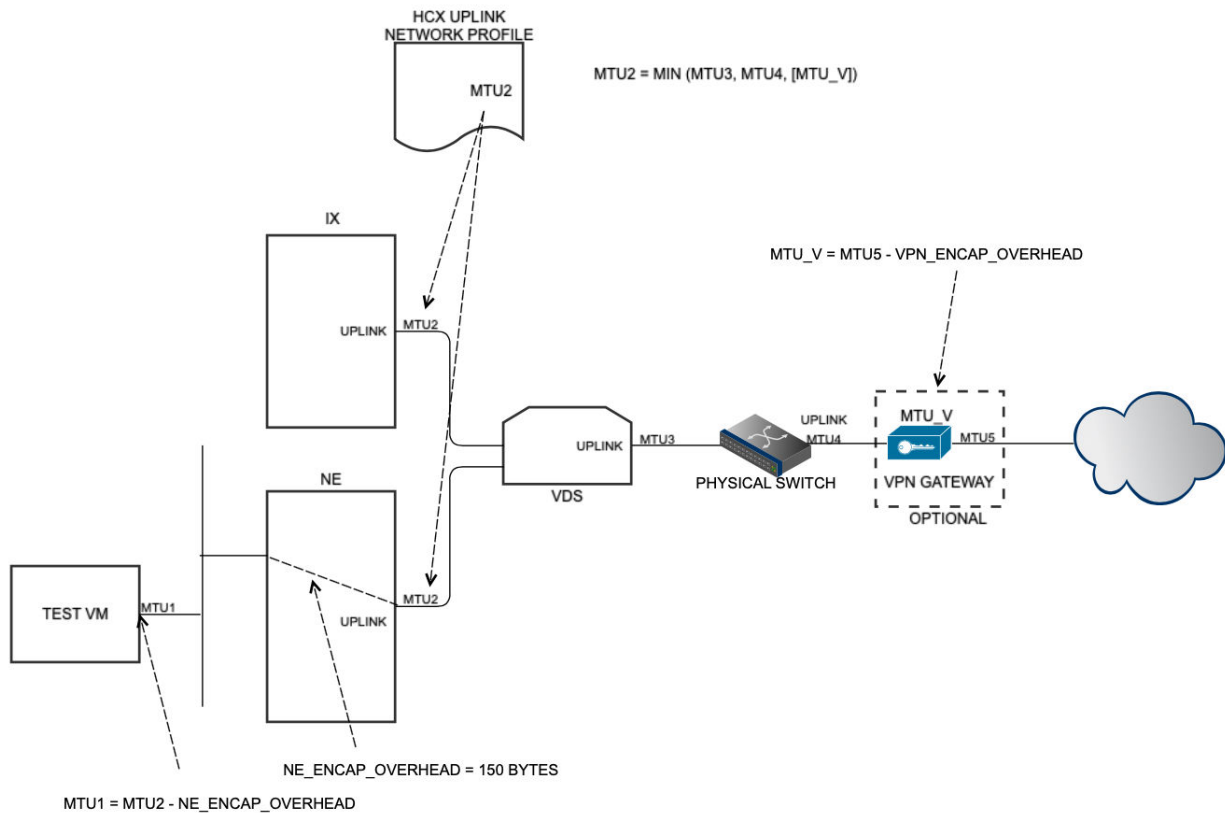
HCX UPLINK
NETWORK PROFILE

MTU2

MTU2 = MIN (MTU3, MTU4, [MTU_V])

IX

UPLINK

MTU2

MTU_V = MTU5 - VPN_ENCAP_OVERHEAD

UPLINK

MTU3

UPLINK
MTU4

MTU_V

MTU5

VDS

PHYSICAL SWITCH

VPN GATEWAY

OPTIONAL

NE

TEST VM

MTU1

MTU2

UPLINK

NE_ENCAP_OVERHEAD = 150 BYTES

MTU1 = MTU2 - NE_ENCAP_OVERHEAD